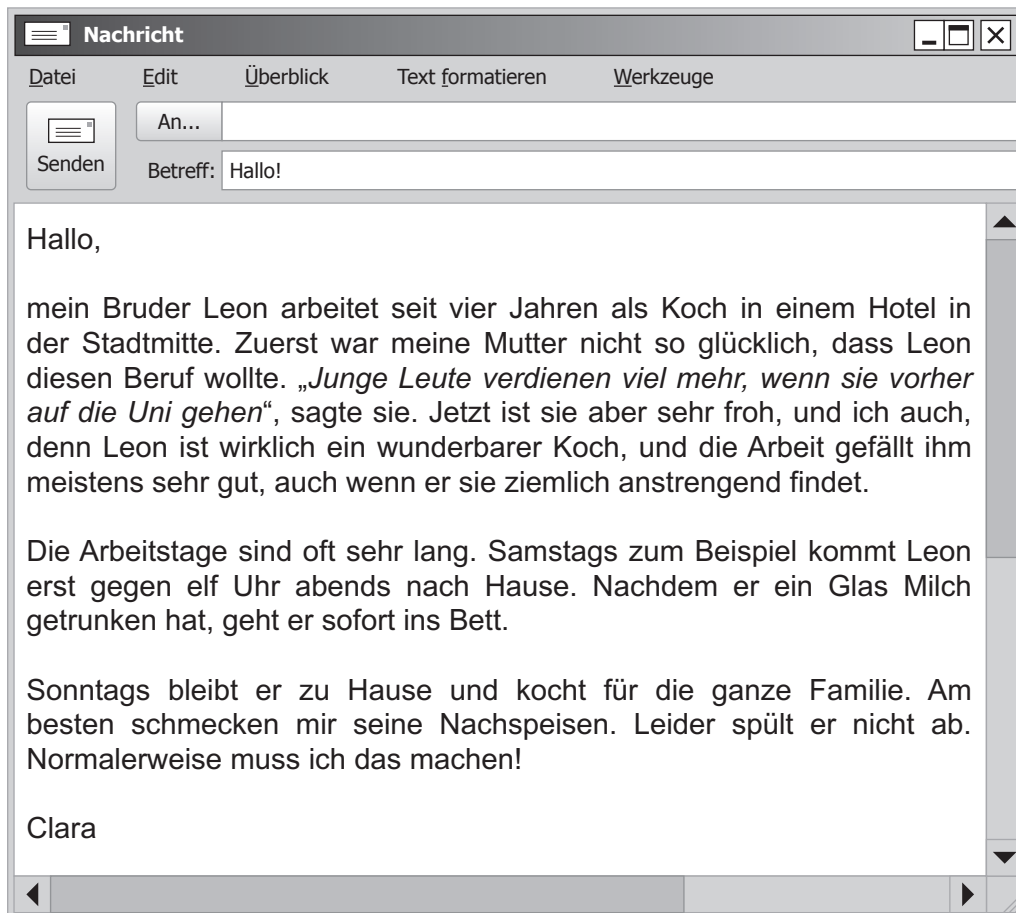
Nachricht

Datei Edit Überblick Text formatieren Werkzeuge

Senden

An...

Betreff: Hallo!

Hallo,

mein Bruder Leon arbeitet seit vier Jahren als Koch in einem Hotel in der Stadtmitte. Zuerst war meine Mutter nicht so glücklich, dass Leon diesen Beruf wollte. „Junge Leute verdienen viel mehr, wenn sie vorher auf die Uni gehen“, sagte sie. Jetzt ist sie aber sehr froh, und ich auch, denn Leon ist wirklich ein wunderbarer Koch, und die Arbeit gefällt ihm meistens sehr gut, auch wenn er sie ziemlich anstrengend findet.

Die Arbeitstage sind oft sehr lang. Samstags zum Beispiel kommt Leon erst gegen elf Uhr abends nach Hause. Nachdem er ein Glas Milch getrunken hat, geht er sofort ins Bett.

Sonntags bleibt er zu Hause und kocht für die ganze Familie. Am besten schmecken mir seine Nachspeisen. Leider spült er nicht ab. Normalerweise muss ich das machen!

Clara